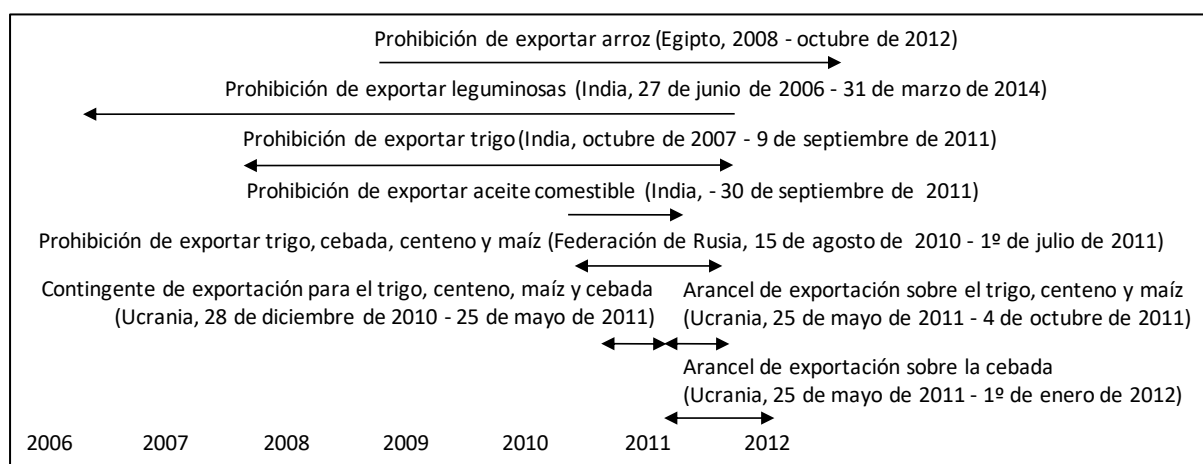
Prohibición de exportar arroz (Egipto, 2008 - octubre de 2012)

Prohibición de exportar leguminosas (India, 27 de junio de 2006 - 31 de marzo de 2014)

Prohibición de exportar trigo (India, octubre de 2007 - 9 de septiembre de 2011)

Prohibición de exportar aceite comestible (India, - 30 de septiembre de 2011)

Prohibición de exportar trigo, cebada, centeno y maíz (Federación de Rusia, 15 de agosto de 2010 - 1º de julio de 2011)

Contingente de exportación para el trigo, centeno, maíz y cebada (Ucrania, 28 de diciembre de 2010 - 25 de mayo de 2011)

Arancel de exportación sobre el trigo, centeno y maíz (Ucrania, 25 de mayo de 2011 - 4 de octubre de 2011)

Arancel de exportación sobre la cebada (Ucrania, 25 de mayo de 2011 - 1º de enero de 2012)

2006 2007 2008 2009 2010 2011 2012